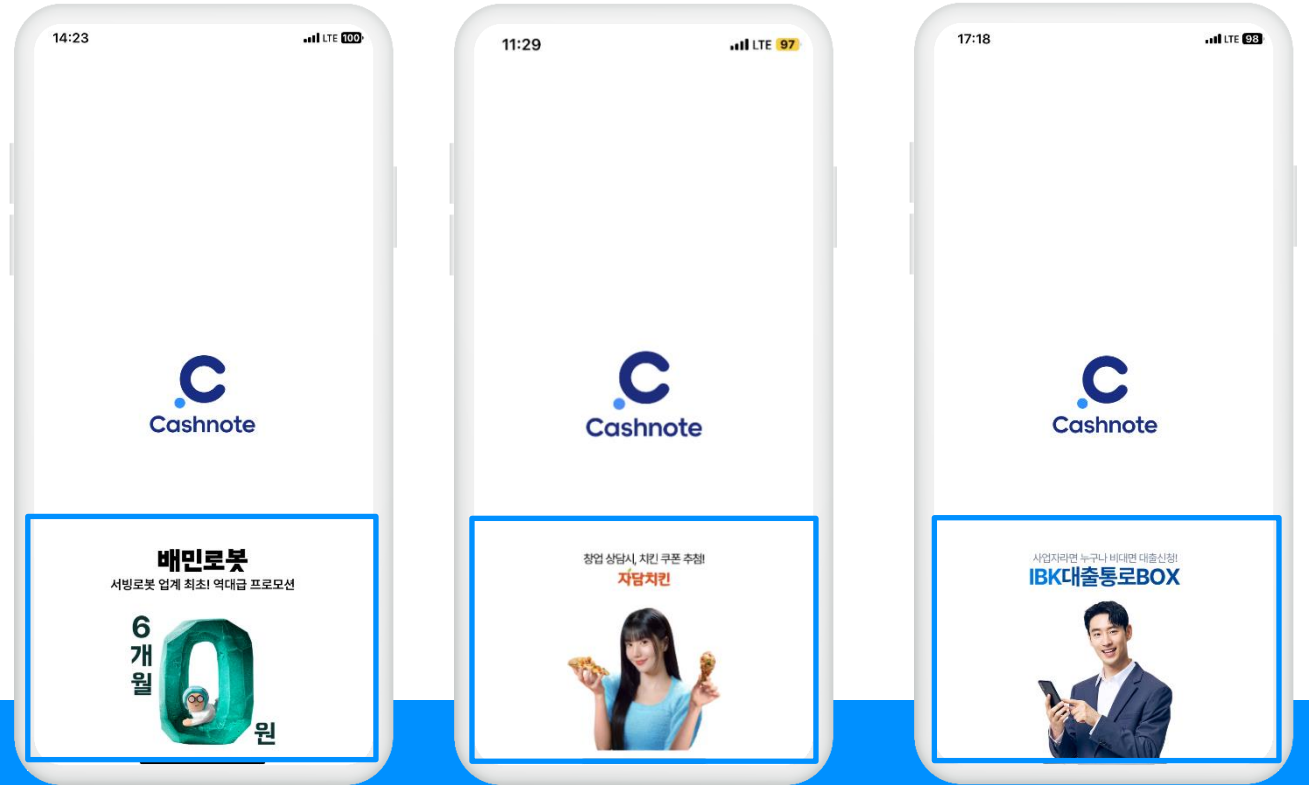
14:23 LTE 100

Cashnote

배민로봇
서빙로봇 업계 최초! 역대급 프로모션
6개월 0원

11:29 LTE 97

Cashnote

창업 상담시, 치킨 쿠폰 추첨!
자담치킨

17:18 LTE 98

Cashnote

사업자라면 누구나 비대면 대출신청!
IBK대출통로BOX